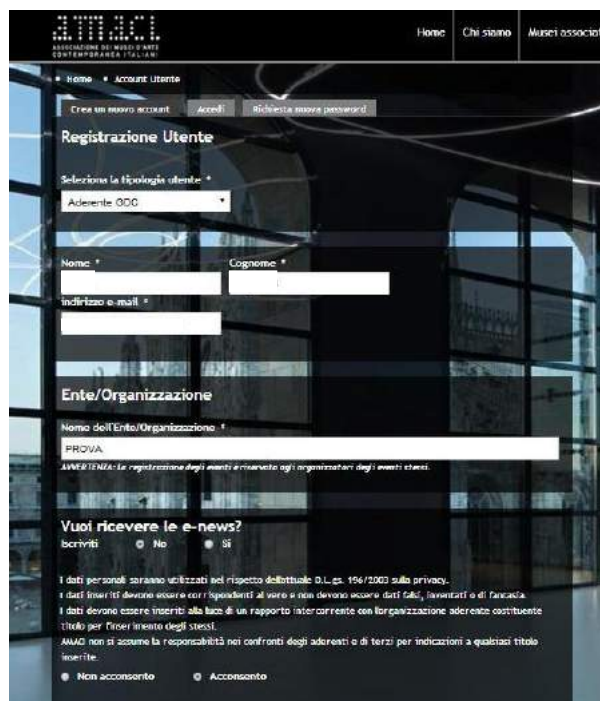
AMACI
ASSOCIAZIONE DEI MUSEI D'ARTE CONTEMPORANEA ITALIANI

Home | Chi siamo | Musei associat

• Home • Account Utente

Crea un nuovo account | Accedi | Richiesta nuova password

Registrazione Utente

Seleziona la tipologia utente *

Aderente GDC

Nome *

Cognome *

Indirizzo e-mail *

Ente/Organizzazione

Nome dell'Ente/Organizzazione *

PROVA

AVVERTENZA: La registrazione degli eventi è riservata agli organizzatori degli eventi stessi.

Vuoi ricevere le e-news?

Iscriviti ○ No ○ Sì

I dati personali saranno utilizzati nel rispetto dell'attuale D.L.gs. 196/2003 sulla privacy.
I dati inseriti devono essere corrispondenti al vero e non devono essere dati falsi, inventati o di fantasia.
I dati devono essere inseriti alla luce di un rapporto intercorrente con l'organizzazione aderente costituente titolo per l'inserimento degli stessi.
AMACI non si assume la responsabilità nei confronti degli aderenti o di terzi per indicazioni a qualsiasi titolo inserite.

● Non acconsento ○ Acconsento